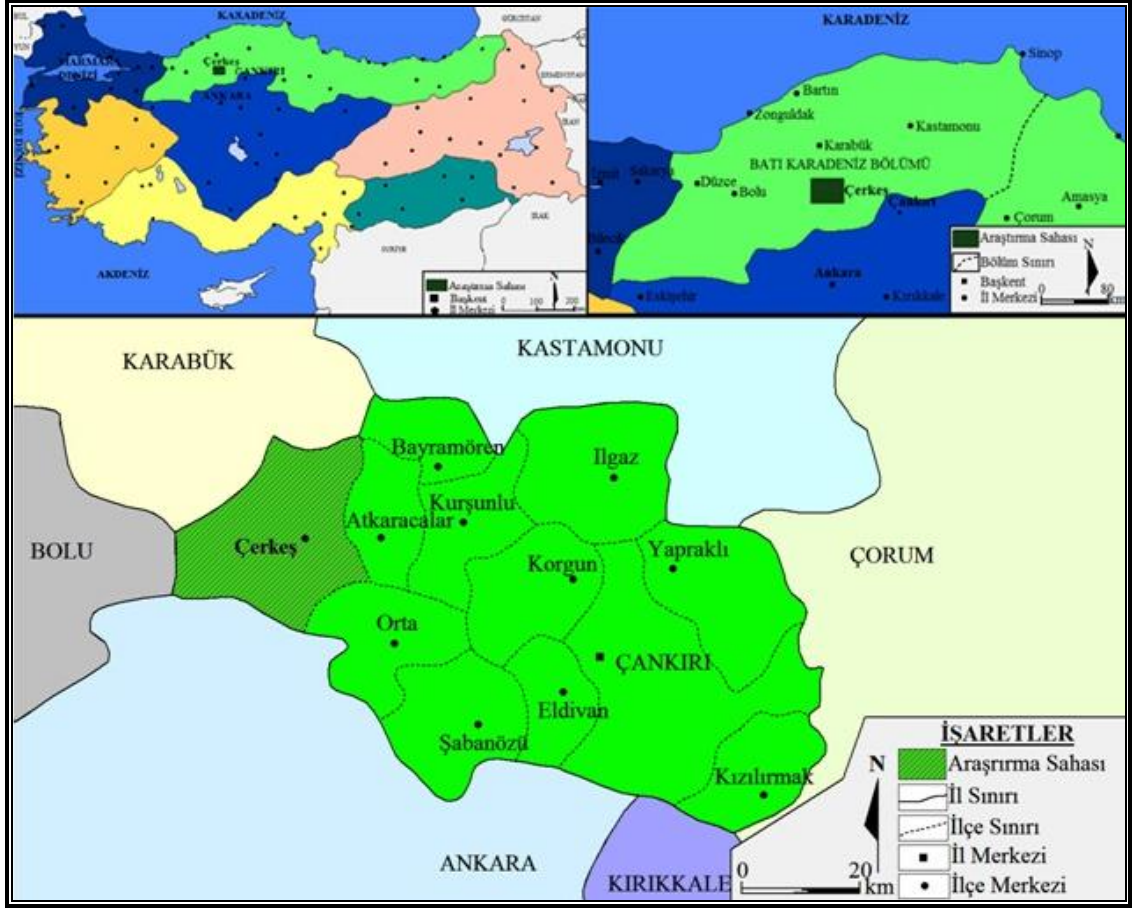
KARADENİZ
GÜRCİSTAN
MARMARA DENİZİ
Çerkeş
ÇANKIRI
ANKARA
EGE DENİZİ
IRAK
SURİYE
AKDENİZ
Araştırma Sahası
Başkent
İl Merkezi
N
0 100 200

KARADENİZ
Sinop
Bartın
Zonguldak
Karabük
Kastamonu
BATI KARADENİZ BÖLÜMÜ
Sakarya
Düzce
Bolu
Çerkeş
Çankırı
Amasya
Çorum
Ankara
Kırıkkale
Eskişehir
Araştırma Sahası
Bölüm Sınırı
Başkent
İl Merkezi
N
0 80 km

KARABÜK
KASTAMONU
BOLU
ÇORUM
ANKARA
KIRIKKALE
Bayramören
Ilgaz
Kurşunlu
Atkaracalar
Çerkeş
Yapraklı
Korgun
Orta
ÇANKIRI
Eldivan
Şabanözü
Kızılırmak

İŞARETLER
Araşrırma Sahası
İl Sınırı
İlçe Sınırı
İl Merkezi
İlçe Merkezi
N
0 20 km